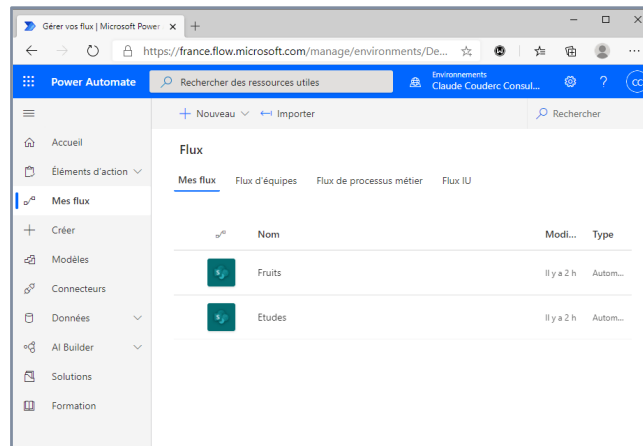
Gérer vos flux | Microsoft Power ×  +

https://france.flow.microsoft.com/manage/environments/De...

Power Automate
Rechercher des ressources utiles
Environnements
Claude Couderc Consul...
CC

+ Nouveau ∨  ⟵ Importer
Rechercher

Accueil
Éléments d'action
Mes flux
Créer
Modèles
Connecteurs
Données
AI Builder
Solutions
Formation

Flux

Mes flux   Flux d'équipes   Flux de processus métier   Flux IU

| | Nom | Modi... | Type |
|---|---|---|---|
| | Fruits | Il y a 2 h | Autom... |
| | Etudes | Il y a 2 h | Autom... |